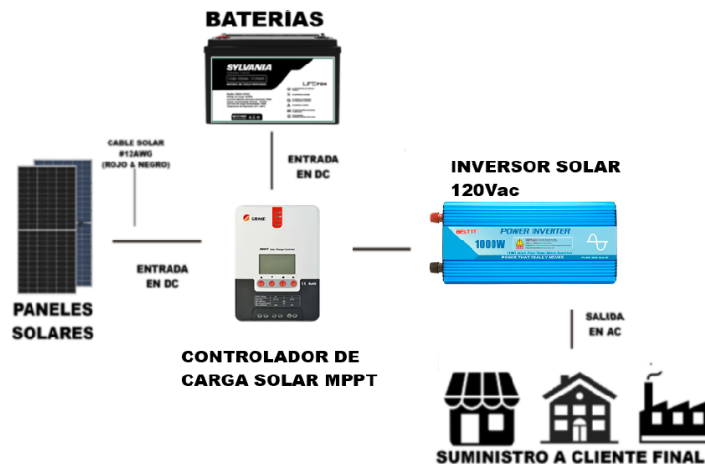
BATERIAS

SYLVANIA

LFP

CABLE SOLAR #12AWG (ROJO & NEGRO)

ENTRADA EN DC

INVERSOR SOLAR 120Vac

POWER INVERTER

1000W

ENTRADA EN DC

MPPT

PANELES SOLARES

SALIDA EN AC

CONTROLADOR DE CARGA SOLAR MPPT

SUMINISTRO A CLIENTE FINAL